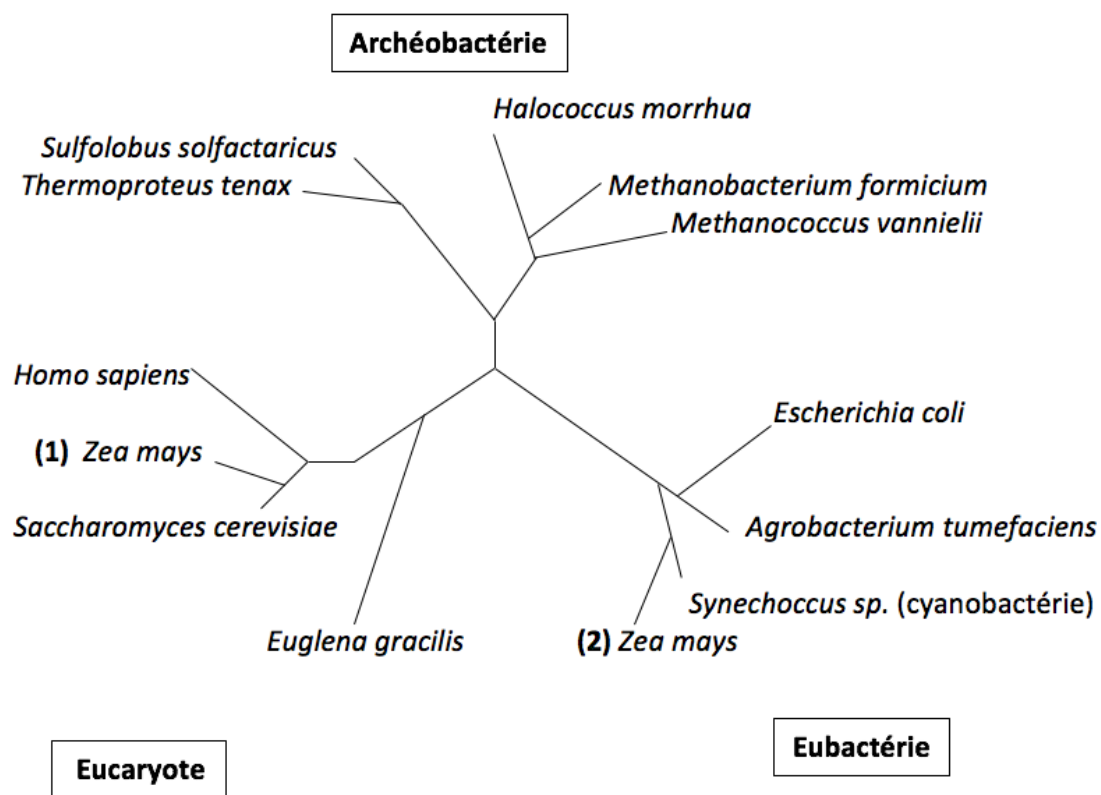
Archéobactérie

Sulfolobus solfactaricus
Thermoproteus tenax

Halococcus morrhua
Methanobacterium formicium
Methanococcus vannielii

Homo sapiens
(1) Zea mays
Saccharomyces cerevisiae

Escherichia coli
Agrobacterium tumefaciens
Synechoccus sp. (cyanobactérie)

Euglena gracilis
(2) Zea mays

Eubactérie

Eucaryote